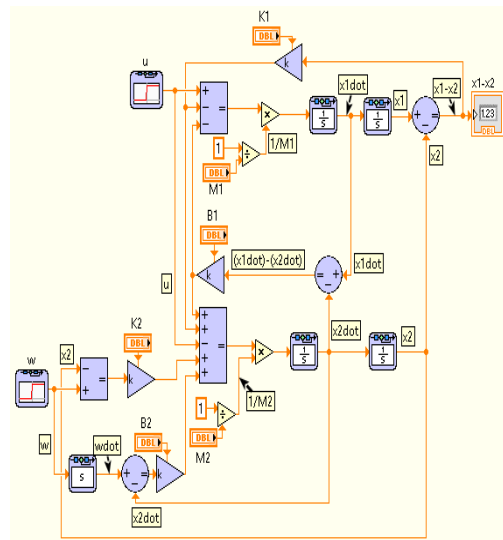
K1
DBL
k
u
+
-
-
=
x
1/M1
1
÷
DBL
M1
$\frac{1}{s}$
x1dot
$\frac{1}{s}$
x1
+
-
x1-x2
123
x2
B1
DBL
k
(x1dot)-(x2dot)
-
+
x1dot
u
K2
DBL
k
w
x2
-
+
=
+
+
-
-
+
=
x
1/M2
1
÷
DBL
M2
$\frac{1}{s}$
x2dot
$\frac{1}{s}$
x2
B2
DBL
w
wdot
s
+
-
k
x2dot